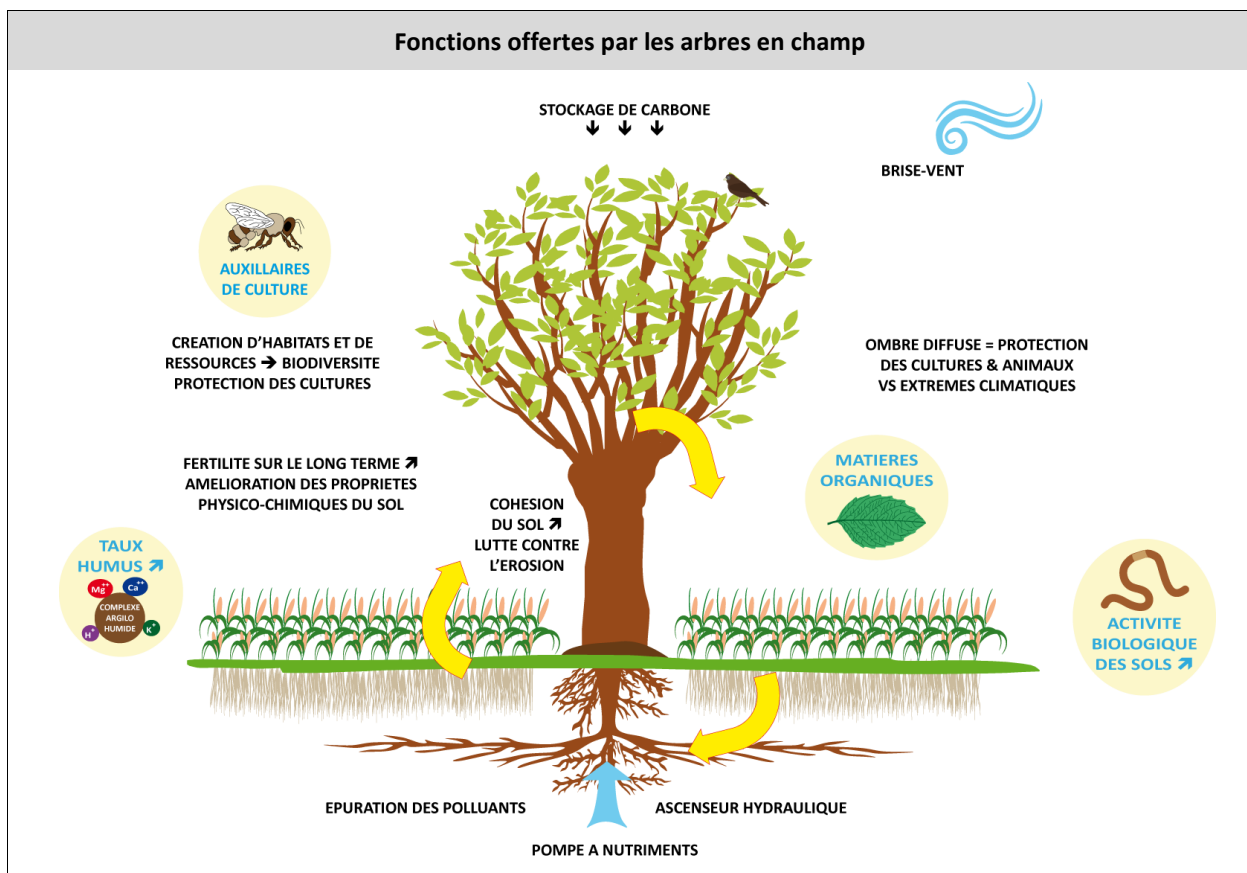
Fonctions offertes par les arbres en champ

STOCKAGE DE CARBONE

BRISE-VENT

AUXILLAIRES DE CULTURE

CREATION D'HABITATS ET DE RESSOURCES → BIODIVERSITE PROTECTION DES CULTURES

OMBRE DIFFUSE = PROTECTION DES CULTURES & ANIMAUX VS EXTREMES CLIMATIQUES

FERTILITE SUR LE LONG TERME ↗ AMELIORATION DES PROPRIETES PHYSICO-CHIMIQUES DU SOL

MATIERES ORGANIQUES

COHESION DU SOL ↗ LUTTE CONTRE L'EROSION

TAUX HUMUS ↗

$Mg^{++}$ $Ca^{++}$ COMPLEXE ARGILO HUMIDE $H^{+}$ $K^{+}$

ACTIVITE BIOLOGIQUE DES SOLS ↗

EPURATION DES POLLUANTS

ASCENSEUR HYDRAULIQUE

POMPE A NUTRIMENTS